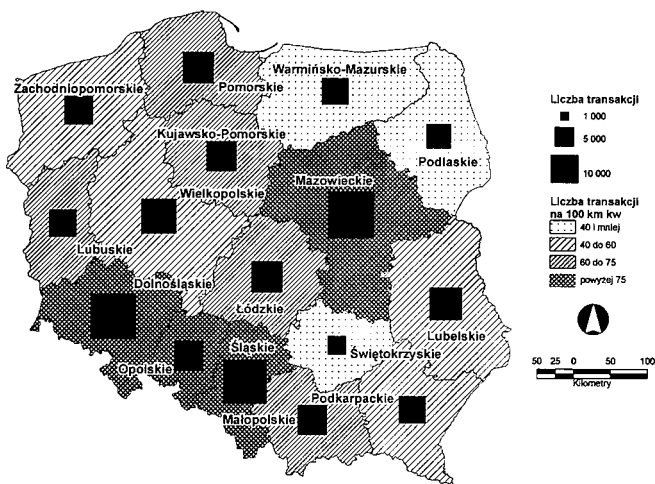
Zachodniopomorskie
Pomorskie
Warmińsko-Mazurskie
Kujawsko-Pomorskie
Podlaskie
Mazowieckie
Wielkopolskie
Lubuskie
Dolnośląskie
Łódzkie
Lubelskie
Opolskie
Śląskie
Świętokrzyskie
Podkarpackie
Małopolskie

Liczba transakcji
1 000
5 000
10 000

Liczba transakcji na 100 km kw
40 i mniej
40 do 60
60 do 75
powyżej 75

50 25 0 50 100
Kilometry